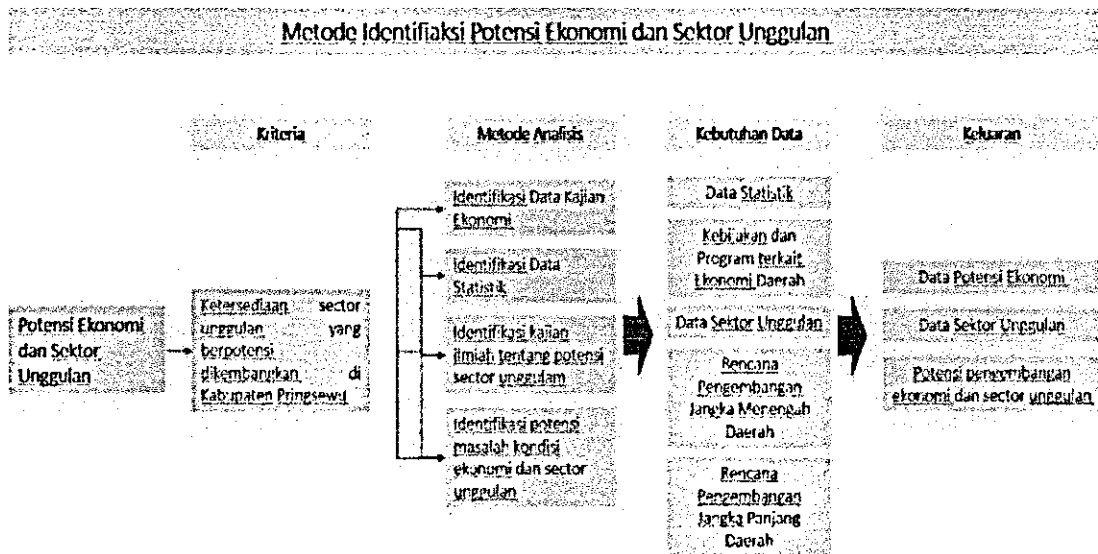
Metode Identifiaksi Potensi Ekonomi dan Sektor Unggulan

Kriteria

Metode Analisis

Kebutuhan Data

Keluaran

Potensi Ekonomi dan Sektor Unggulan

Ketersediaan sector unggulan yang berpotensi dikembangkan di Kabupaten Pringsewu

Identifikasi Data Kajian Ekonomi

Identifikasi Data Statistik

Identifikasi kajian ilmiah tentang potensi sector unggulam

Identifikasi potensi masalah kondisi ekonomi dan sector unggulan

Data Statistik

Kebijakan dan Program terkait Ekonomi Daerah

Data Sektor Unggulan

Rencana Pengembangan Jangka Menengah Daerah

Rencana Pengembangan Jangka Panjang Daerah

Data Potensi Ekonomi

Data Sektor Unggulan

Potensi pengembangan ekonomi dan sector unggulan